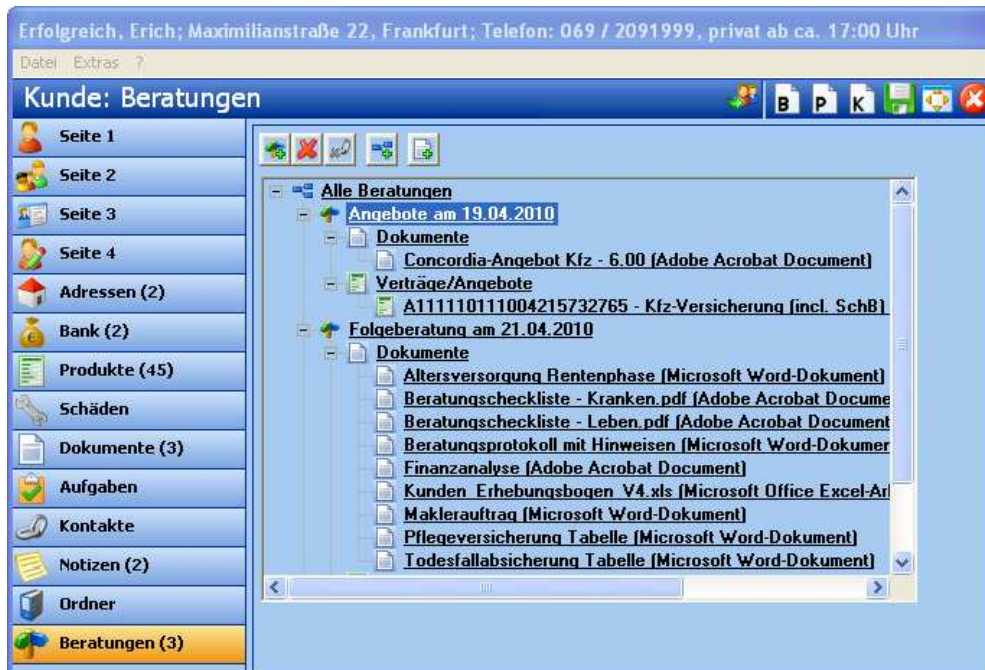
Erfolgreich, Erich; Maximilianstraße 22, Frankfurt; Telefon: 069 / 2091999, privat ab ca. 17:00 Uhr

Datei Extras ?

Kunde: Beratungen

B P K

Seite 1
Seite 2
Seite 3
Seite 4
Adressen (2)
Bank (2)
Produkte (45)
Schäden
Dokumente (3)
Aufgaben
Kontakte
Notizen (2)
Ordner
Beratungen (3)

Alle Beratungen
Angebote am 19.04.2010
Dokumente
Concordia-Angebot Kfz - 6.00 (Adobe Acrobat Document)
Verträge/Angebote
A111110111004215732765 - Kfz-Versicherung (incl. SchB)
Folgeberatung am 21.04.2010
Dokumente
Altersversorgung Rentenphase (Microsoft Word-Dokument)
Beratungscheckliste - Kranken.pdf (Adobe Acrobat Docume
Beratungscheckliste - Leben.pdf (Adobe Acrobat Document
Beratungsprotokoll mit Hinweisen (Microsoft Word-Dokumer
Finanzanalyse (Adobe Acrobat Document)
Kunden_Erhebungsbogen_V4.xls (Microsoft Office Excel-Ar
Maklerauftrag (Microsoft Word-Dokument)
Pflegeversicherung Tabelle (Microsoft Word-Dokument)
Todesfallabsicherung Tabelle (Microsoft Word-Dokument)